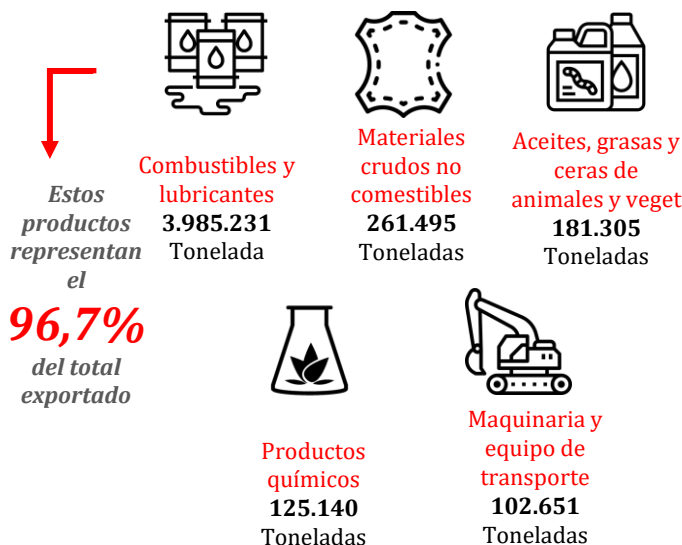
Estos productos representan el

96,7%

del total exportado

Combustibles y lubricantes
3.985.231
Tonelada

Materiales crudos no comestibles
261.495
Toneladas

Aceites, grasas y ceras de animales y veget
181.305
Toneladas

Productos químicos
125.140
Toneladas

Maquinaria y equipo de transporte
102.651
Toneladas